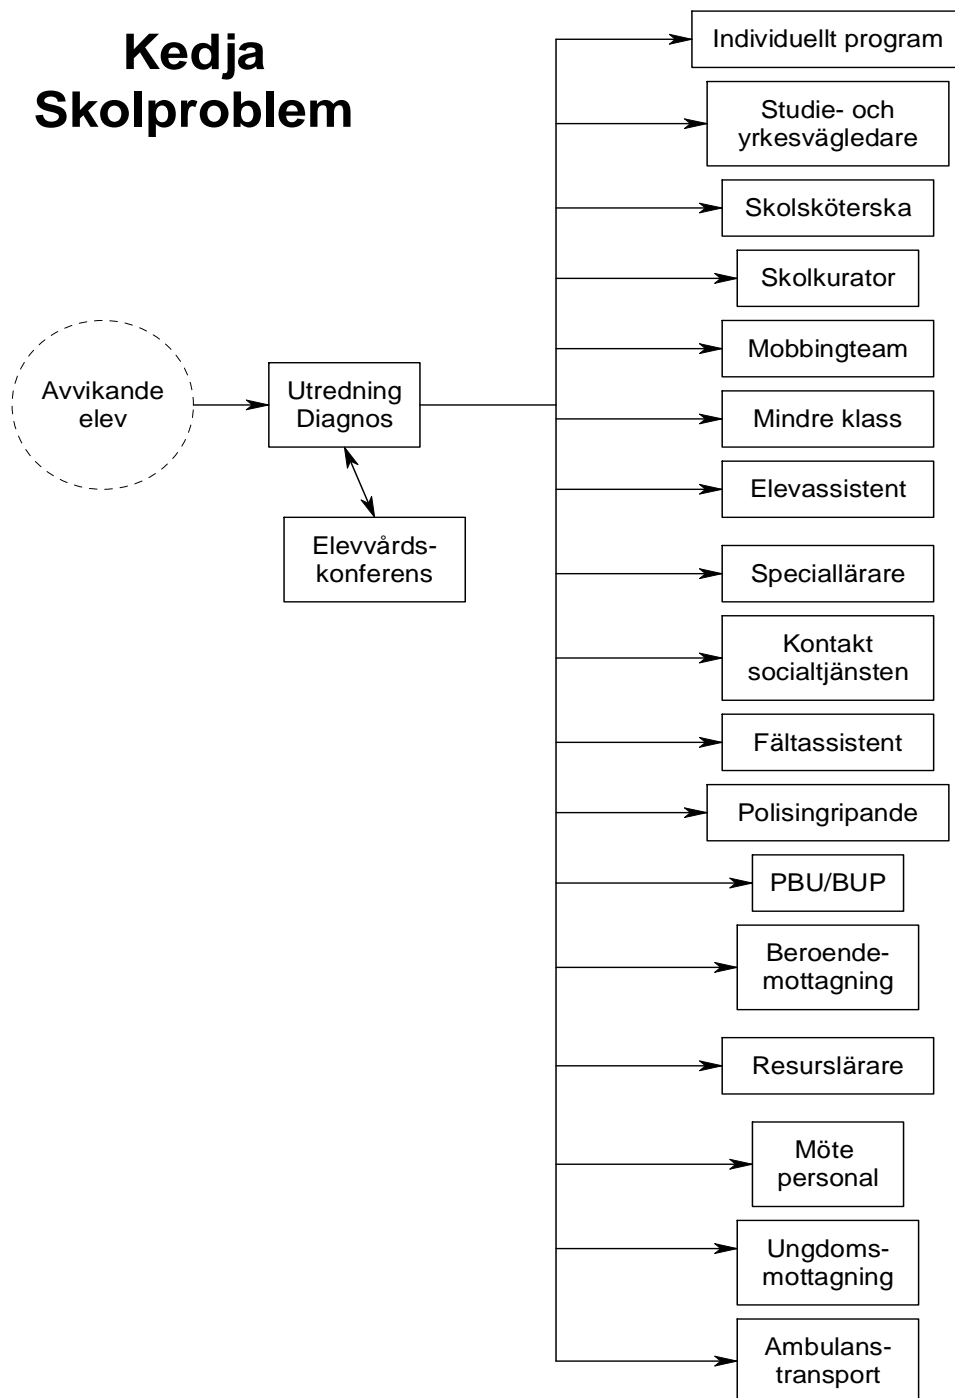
Kedja
Skolproblem

Avvikande elev

Utredning Diagnos

Elevvårds-konferens

Individuellt program

Studie- och yrkesvägledare

Skolsköterska

Skolkurator

Mobbingteam

Mindre klass

Elevassistent

Speciallärare

Kontakt socialtjänsten

Fältassistent

Polisingripande

PBU/BUP

Beroende-mottagning

Resurslärare

Möte personal

Ungdoms-mottagning

Ambulans-transport